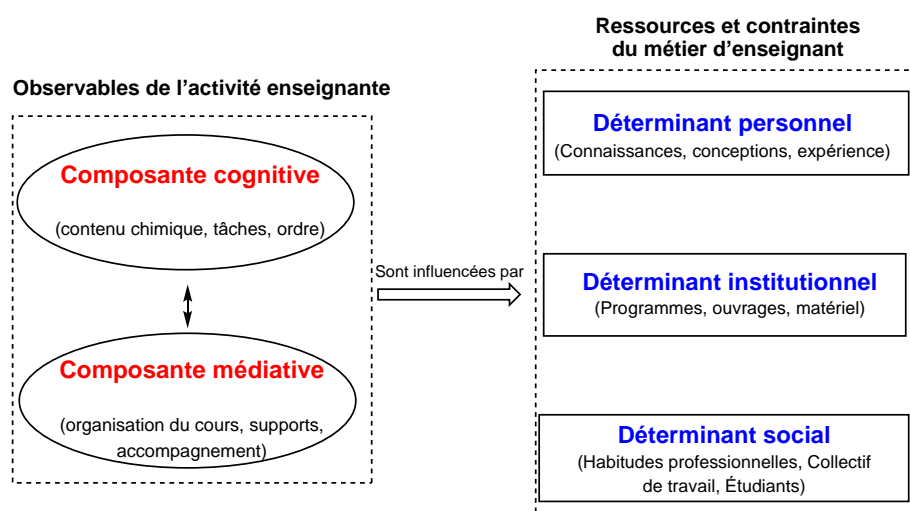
Observables de l'activité enseignante

Composante cognitive

(contenu chimique, tâches, ordre)

Composante médiative

(organisation du cours, supports, accompagnement)

Sont influencées par

Ressources et contraintes du métier d'enseignant

Déterminant personnel
(Connaissances, conceptions, expérience)

Déterminant institutionnel
(Programmes, ouvrages, matériel)

Déterminant social
(Habitudes professionnelles, Collectif de travail, Étudiants)